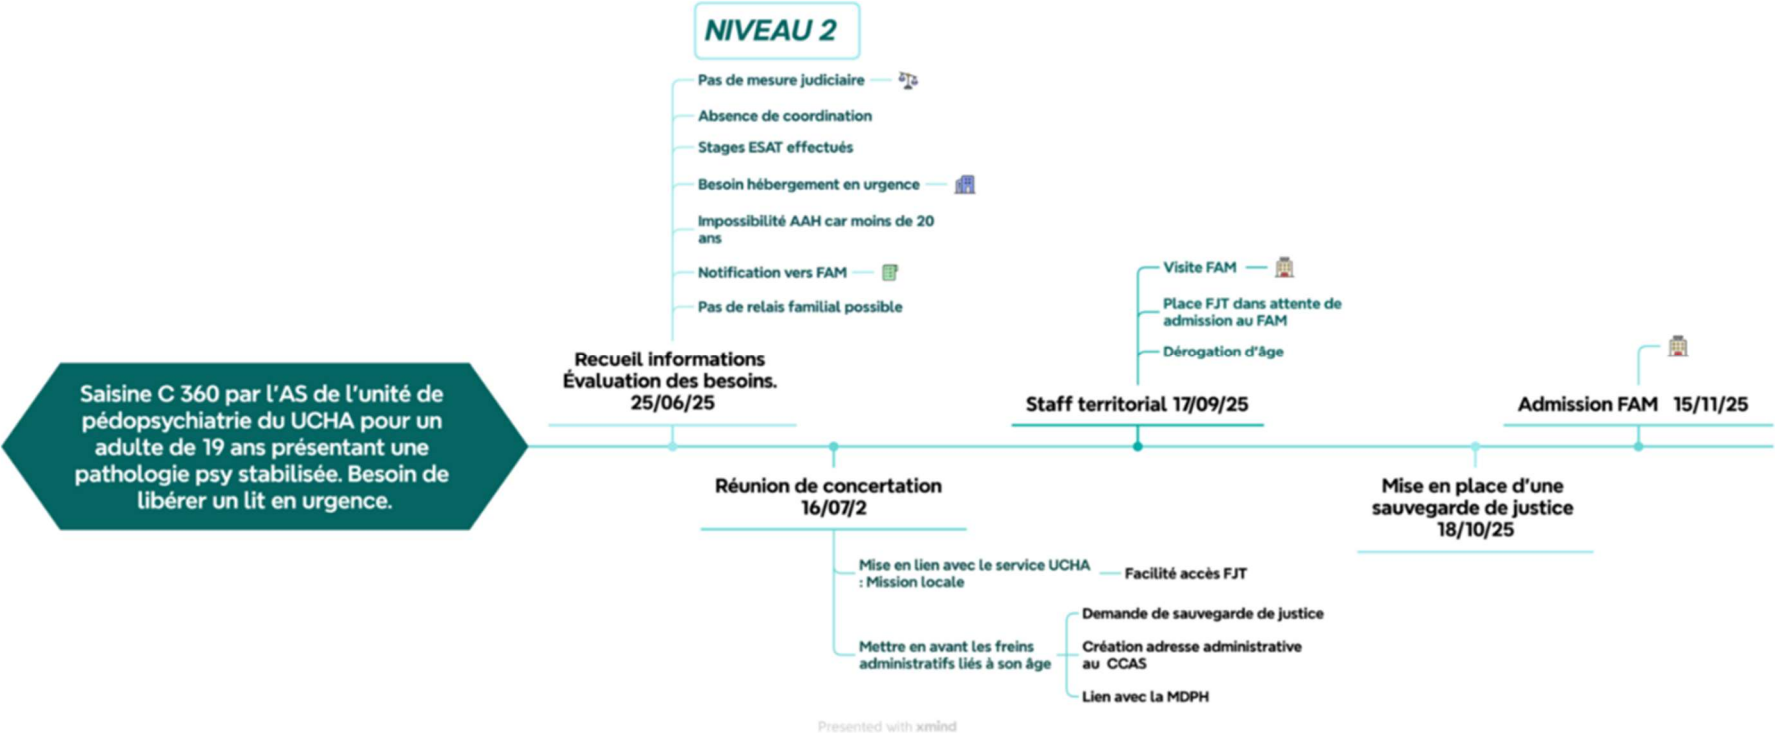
NIVEAU 2

Saisine C 360 par l'AS de l'unité de pédopsychiatrie du UCHA pour un adulte de 19 ans présentant une pathologie psy stabilisée. Besoin de libérer un lit en urgence.

Recueil informations Évaluation des besoins. 25/06/25

Pas de mesure judiciaire

Absence de coordination

Stages ESAT effectués

Besoin hébergement en urgence

Impossibilité AAH car moins de 20 ans

Notification vers FAM

Pas de relais familial possible

Réunion de concertation 16/07/2

Mise en lien avec le service UCHA : Mission locale

Facilité accès FJT

Mettre en avant les freins administratifs liés à son âge

Demande de sauvegarde de justice

Création adresse administrative au CCAS

Lien avec la MDPH

Staff territorial 17/09/25

Visite FAM

Place FJT dans attente de admission au FAM

Dérogation d'âge

Mise en place d'une sauvegarde de justice 18/10/25

Admission FAM 15/11/25

Presented with xmind